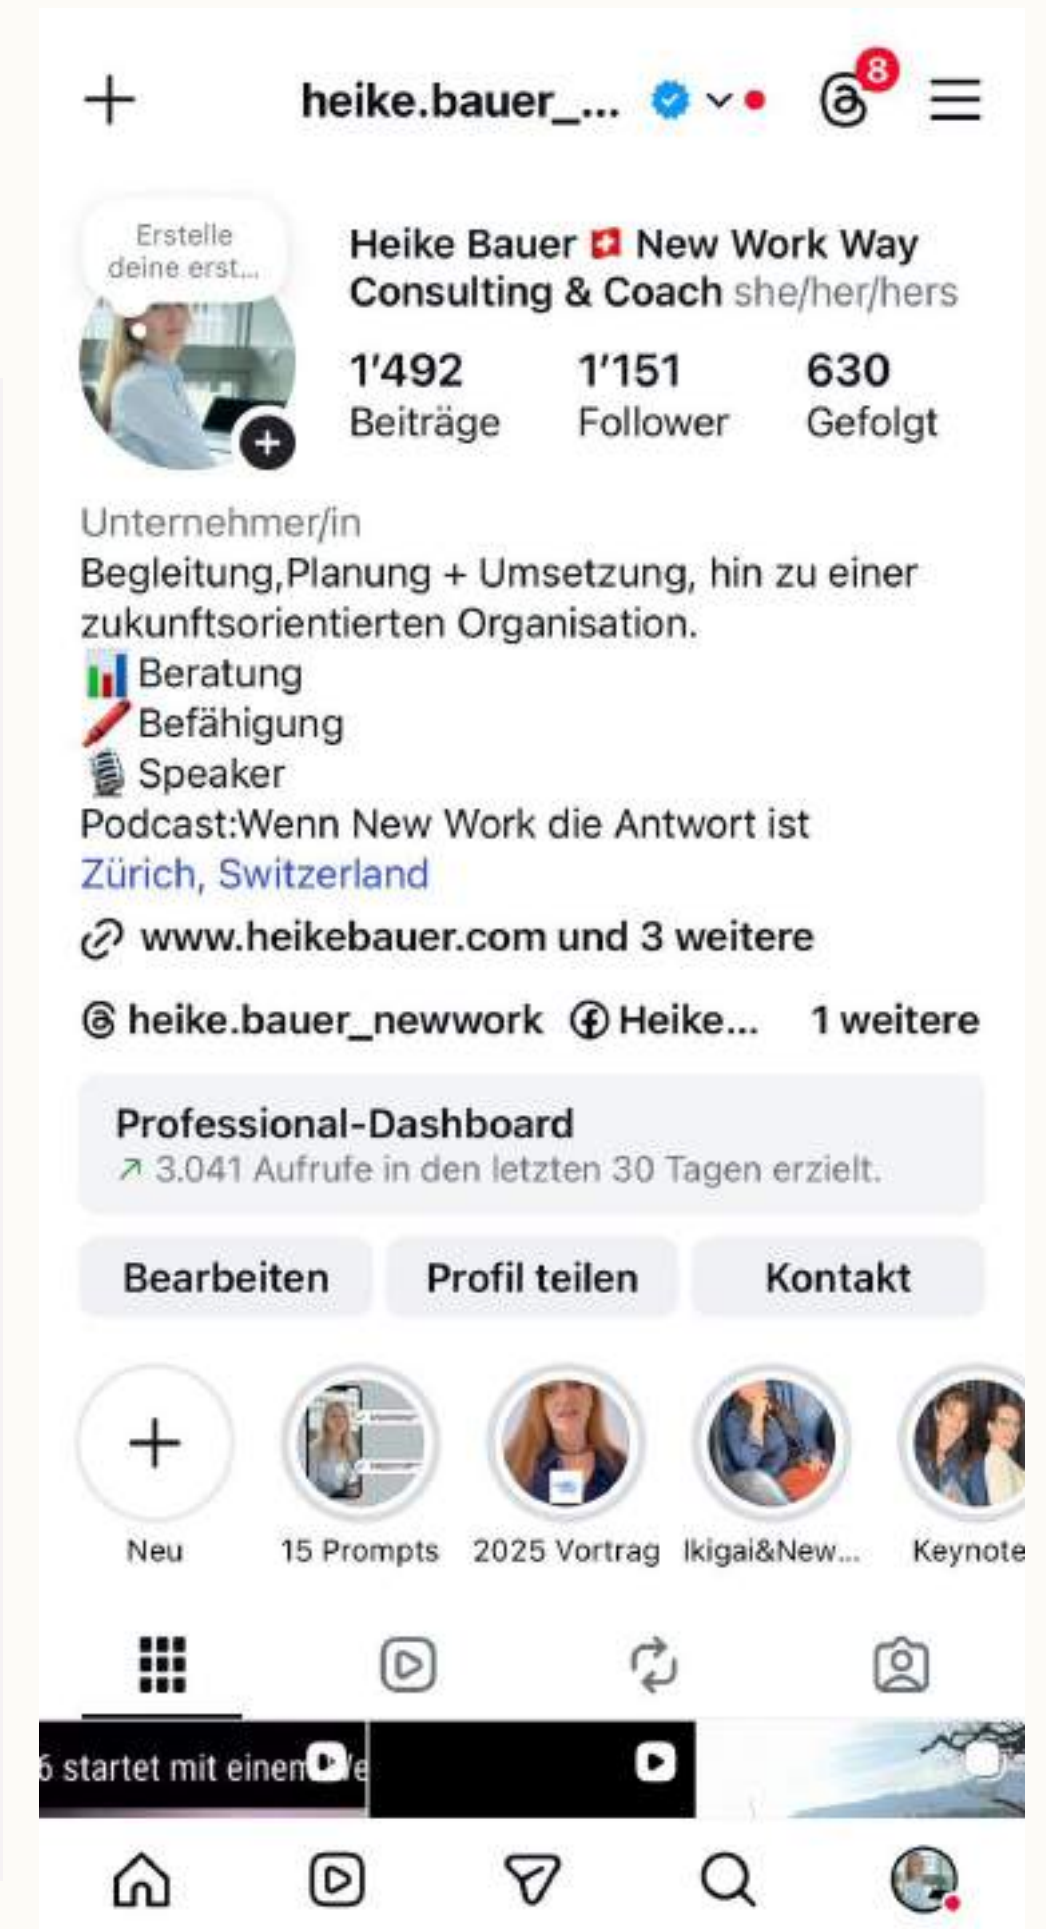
+ heike.bauer_...

8

Erstelle deine erst...

Heike Bauer 🇨🇭 New Work Way Consulting & Coach she/her/hers

1'492
Beiträge

1'151
Follower

630
Gefolgt

Unternehmer/in
Begleitung,Planung + Umsetzung, hin zu einer zukunftsorientierten Organisation.
📊 Beratung
🖍️ Befähigung
🎙️ Speaker
Podcast:Wenn New Work die Antwort ist
Zürich, Switzerland

www.heikebauer.com und 3 weitere

heike.bauer_newwork Heike... 1 weitere

Professional-Dashboard
↗ 3.041 Aufrufe in den letzten 30 Tagen erzielt.

Bearbeiten | Profil teilen | Kontakt

Neu | 15 Prompts | 2025 Vortrag | Ikigai&New... | Keynote

6 startet mit einem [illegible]